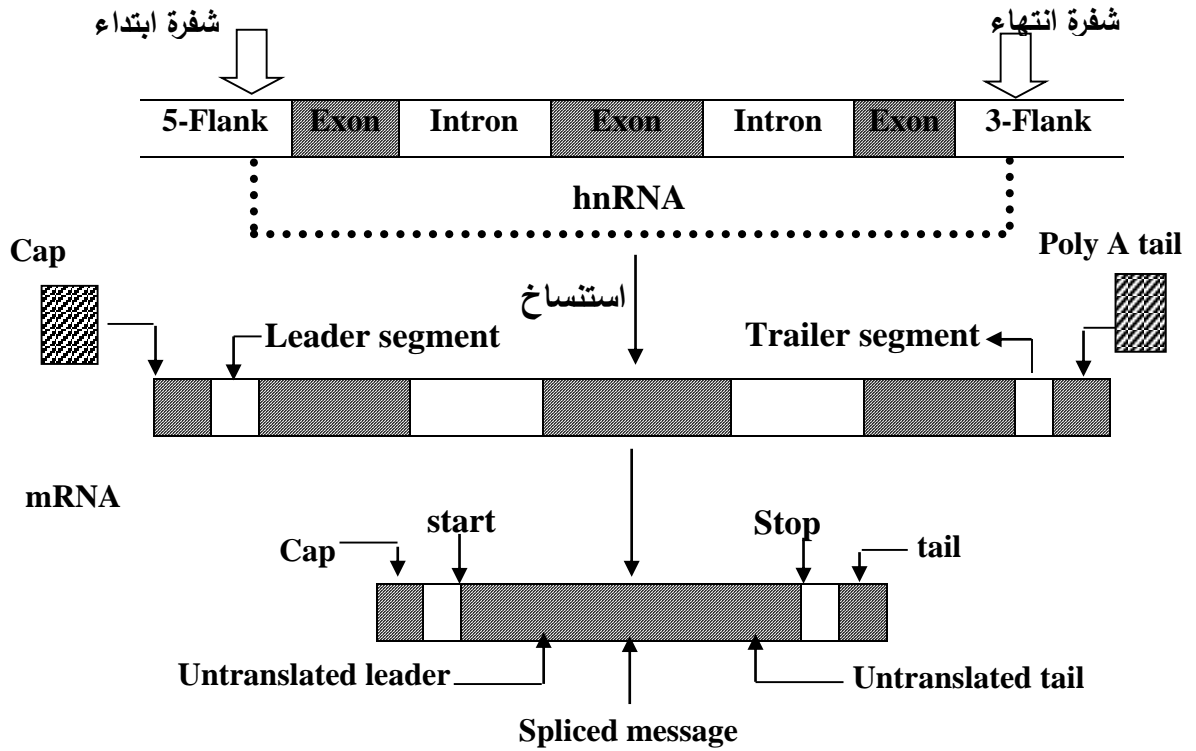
شفرة ابتداء

شفرة انتهاء

| 5-Flank | Exon | Intron | Exon | Intron | Exon | 3-Flank |
|---|---|---|---|---|---|---|

hnRNA

Cap

Poly A tail

استنساخ

Leader segment

Trailer segment

mRNA

Cap

start

Stop

tail

Untranslated leader

Untranslated tail

Spliced message